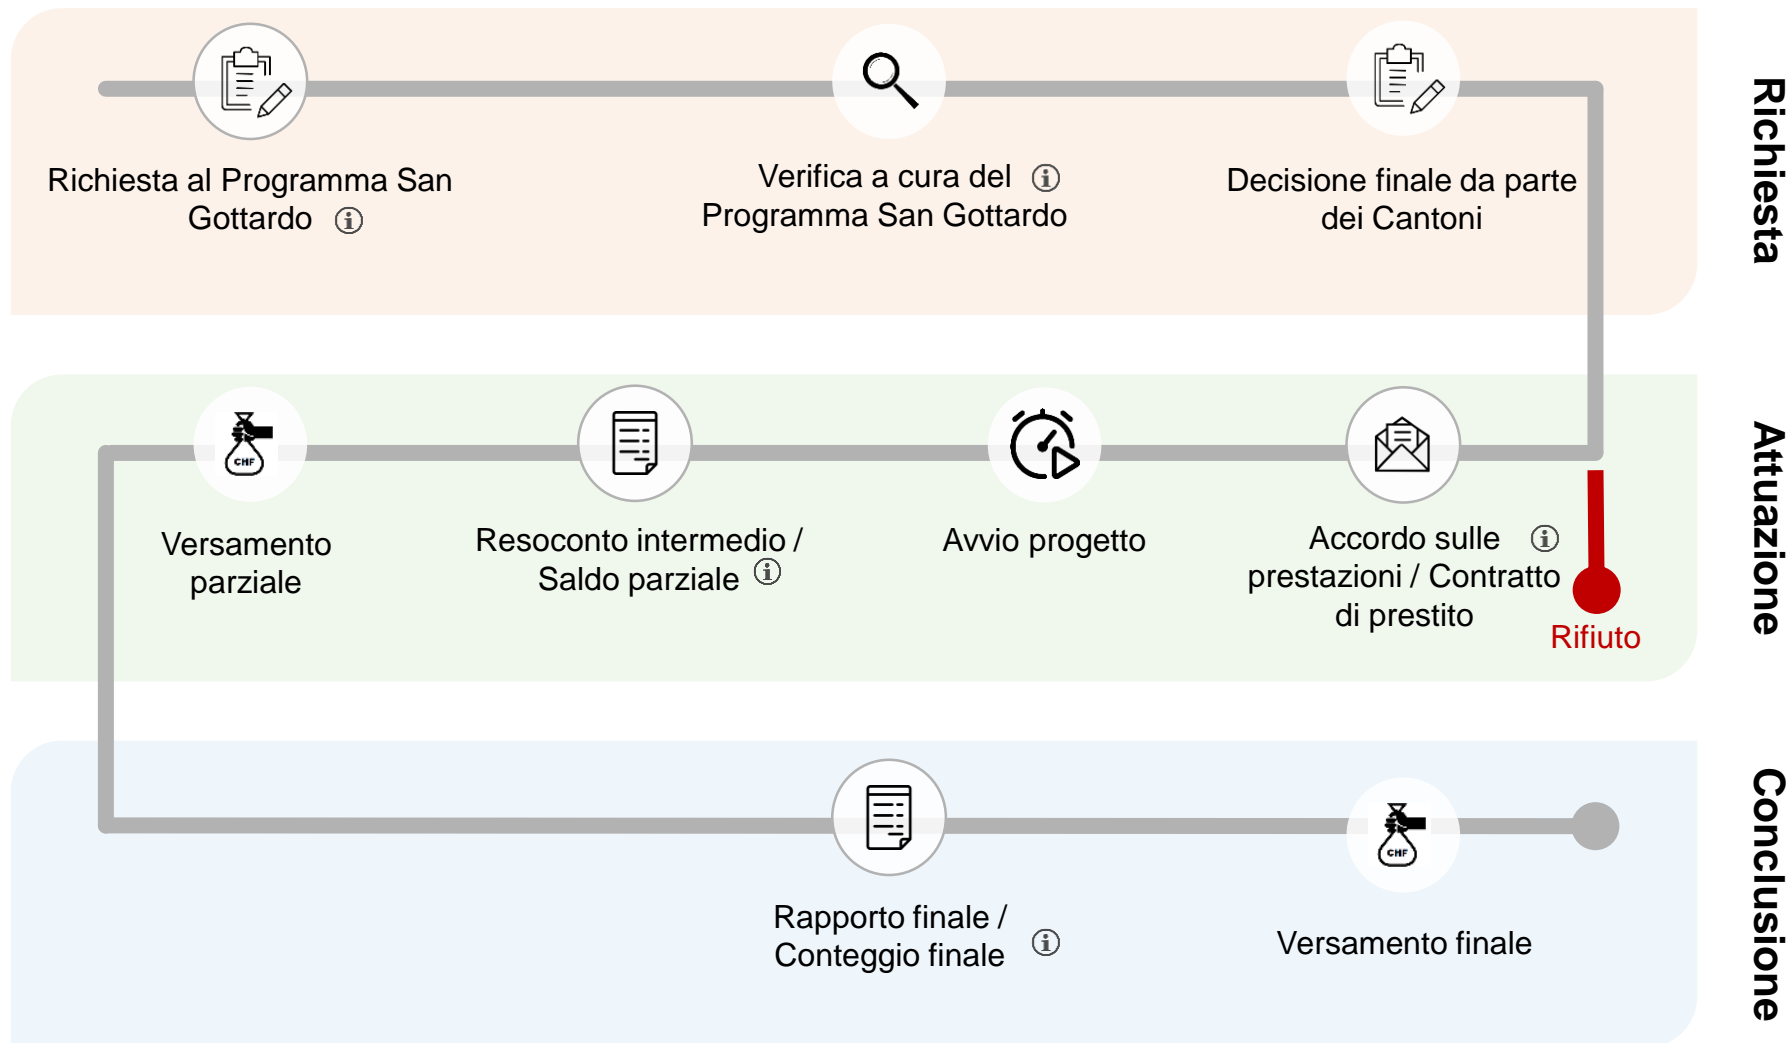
Richiesta al Programma San Gottardo ⓘ

Verifica a cura del ⓘ Programma San Gottardo

Decisione finale da parte dei Cantoni

Richiesta

Versamento parziale

Resoconto intermedio / Saldo parziale ⓘ

Avvio progetto

Accordo sulle ⓘ prestazioni / Contratto di prestito

Rifiuto

Attuazione

CHF

Rapporto finale / Conteggio finale ⓘ

Versamento finale

CHF

Conclusione